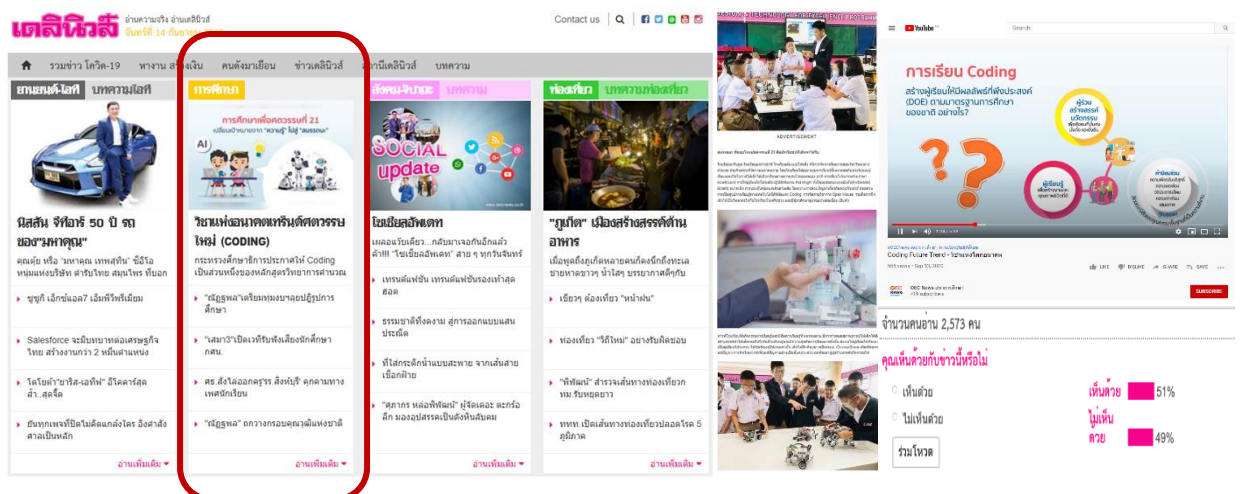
เดลินิวส์ อ่านความจริง อ่านเดลินิวส์ จันทร์ที่ 14 กันยายน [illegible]

Contact us

รวมข่าว โควิด-19 หางาน สร้างเงิน คนดังมาเยือน ข่าวเดลินิวส์ งานเดลินิวส์ บทความ

ยานยนต์-ไอที บทความไอที

นิสสัน จีทีอาร์ 50 ปี รถของ"มหาคุณ"

คุณยุ่ย หรือ "มหาคุณ เทพสุทิน" ซีอีโอหนุ่มแห่งบริษัท ดำรันไทย สมุนไพร ที่นอก

ซูซูกิ เอ็กซ์แอล7 เอ็มพีวีพรีเมียม

Salesforce จะมีบทบาทต่อเศรษฐกิจไทย สร้างงานกว่า 2 หมื่นตำแหน่ง

โตโยต้า"ยาริส-เอทีฟ" อีโคคาร์สุดล้ำ..สุดจี๊ด

อันทุกเพจที่ปิดไม่ติดแกล้งใคร อิงคำสั่งศาลเป็นหลัก

อ่านเพิ่มเติม

การศึกษา

การศึกษาเพื่อศตวรรษที่ 21

AI

วิชาแห่งอนาคตเทรนด์ศตวรรษใหม่ (CODING)

กระทรวงศึกษาธิการประกาศให้ Coding เป็นส่วนหนึ่งของหลักสูตรวิทยาการคำนวณ

"ณัฏฐพล"เตรียมหารือนายกฯ ปฏิรูปการศึกษา

"เสมา3"เปิดเวทีรับฟังเสียงนักศึกษา กสน.

ศธ.ดึงโรงเรียนครูรร.สิงห์บุรี คุณภาพทางเทศนักเรียน

"ณัฏฐพล" ถกวางกรอบคุณวุฒิแห่งชาติ

อ่านเพิ่มเติม

สังคม-จิปาถะ บทความ

SOCIAL update

โซเชียลอัพเดท

เหลอเรียนเดี๋ยว...กลับมาเจอกันอีกแล้วจ้า!!! "โซเชียลอัพเดท" สาย ๆ ทุกวันจันทร์

เทรนด์แฟชั่น เทรนด์แฟชั่นรองเท้าสุดฮอต

ธรรมชาติทั้งดงาม สู่การออกแบบผสมประณีต

ที่ไส้กระติกน้ำแบบสะพาย จากเส้นสายเชือกฝ้าย

"ศุภากร หล่อพิพัฒน์" ผู้จัดเฉตะ ตะกร้อลึก มองอุปสรรคเป็นดังหินลับคม

อ่านเพิ่มเติม

ท่องเที่ยว บทความท่องเที่ยว

"ภูเก็ต" เมืองสร้างสรรค์ด้านอาหาร

เมื่อพูดถึงภูเก็ตหลายคนก็คงนึกถึงทะเล ชายหาดสวยๆ น้ำใสๆ บรรยากาศดีๆกับ

เชียงๆ ต้องเที่ยว "หน้าฝน"

ท่องเที่ยว "วิถีไทย" อย่างรับผิดชอบ

"พิพัฒน์" สำรวจเส้นทางท่องเที่ยวภาทม.รับหยุดยาว

ททท.เปิดเส้นทางท่องเที่ยวปลอดโรค 5 ภูมิภาค

อ่านเพิ่มเติม

ADVERTISEMENT

YouTube

การเรียน Coding

สร้างผู้เรียนให้มีผลลัพธ์ที่พึงประสงค์ (DOE) ตามมาตรฐานการศึกษาของชาติ อย่างไร?

ผู้ร่วมสร้างสรรค์นวัตกรรม

ผู้เรียนรู้

Coding Future Trend - วิชาแห่งโลกอนาคต

LIKE DISLIKE SHARE SAVE

SUBSCRIBE

จำนวนคนอ่าน 2,573 คน

คุณเห็นด้วยกับข่าวนี้หรือไม่

เห็นด้วย

ไม่เห็นด้วย

ร่วมโหวต

เห็นด้วย 51%

ไม่เห็นด้วย 49%